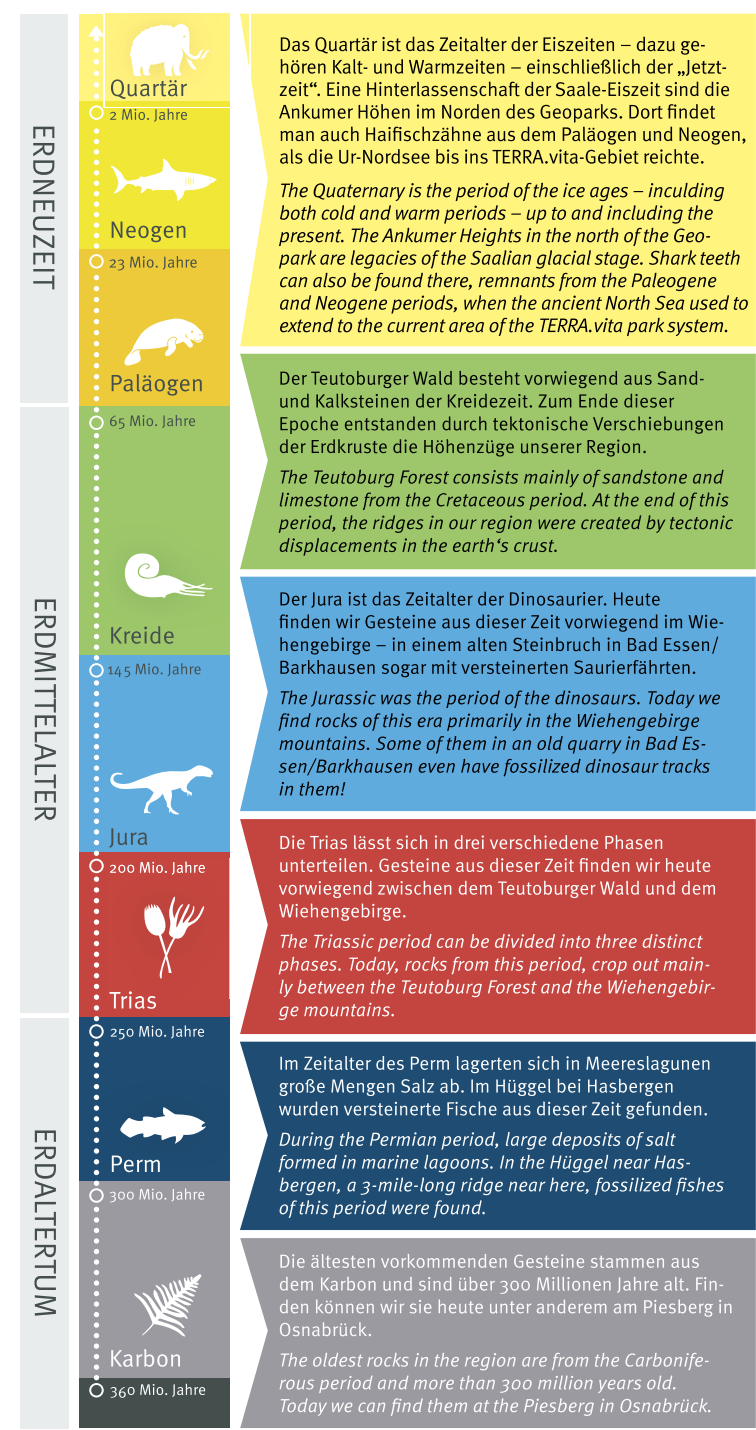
ERDNEUZEIT

Quartär
2 Mio. Jahre
Neogen
23 Mio. Jahre
Paläogen

Das Quartär ist das Zeitalter der Eiszeiten – dazu gehören Kalt- und Warmzeiten – einschließlich der „Jetztzeit". Eine Hinterlassenschaft der Saale-Eiszeit sind die Ankumer Höhen im Norden des Geoparks. Dort findet man auch Haifischzähne aus dem Paläogen und Neogen, als die Ur-Nordsee bis ins TERRA.vita-Gebiet reichte.

The Quaternary is the period of the ice ages – inculding both cold and warm periods – up to and including the present. The Ankumer Heights in the north of the Geopark are legacies of the Saalian glacial stage. Shark teeth can also be found there, remnants from the Paleogene and Neogene periods, when the ancient North Sea used to extend to the current area of the TERRA.vita park system.

ERDMITTELALTER

65 Mio. Jahre
Kreide

Der Teutoburger Wald besteht vorwiegend aus Sand- und Kalksteinen der Kreidezeit. Zum Ende dieser Epoche entstanden durch tektonische Verschiebungen der Erdkruste die Höhenzüge unserer Region.

The Teutoburg Forest consists mainly of sandstone and limestone from the Cretaceous period. At the end of this period, the ridges in our region were created by tectonic displacements in the earth's crust.

145 Mio. Jahre
Jura

Der Jura ist das Zeitalter der Dinosaurier. Heute finden wir Gesteine aus dieser Zeit vorwiegend im Wiehengebirge – in einem alten Steinbruch in Bad Essen/Barkhausen sogar mit versteinerten Saurierfährten.

The Jurassic was the period of the dinosaurs. Today we find rocks of this era primarily in the Wiehengebirge mountains. Some of them in an old quarry in Bad Essen/Barkhausen even have fossilized dinosaur tracks in them!

200 Mio. Jahre
Trias

Die Trias lässt sich in drei verschiedene Phasen unterteilen. Gesteine aus dieser Zeit finden wir heute vorwiegend zwischen dem Teutoburger Wald und dem Wiehengebirge.

The Triassic period can be divided into three distinct phases. Today, rocks from this period, crop out mainly between the Teutoburg Forest and the Wiehengebirge mountains.

ERDALTERTUM

250 Mio. Jahre
Perm

Im Zeitalter des Perm lagerten sich in Meereslagunen große Mengen Salz ab. Im Hüggel bei Hasbergen wurden versteinerte Fische aus dieser Zeit gefunden.

During the Permian period, large deposits of salt formed in marine lagoons. In the Hüggel near Hasbergen, a 3-mile-long ridge near here, fossilized fishes of this period were found.

300 Mio. Jahre
Karbon
360 Mio. Jahre

Die ältesten vorkommenden Gesteine stammen aus dem Karbon und sind über 300 Millionen Jahre alt. Finden können wir sie heute unter anderem am Piesberg in Osnabrück.

The oldest rocks in the region are from the Carboniferous period and more than 300 million years old. Today we can find them at the Piesberg in Osnabrück.